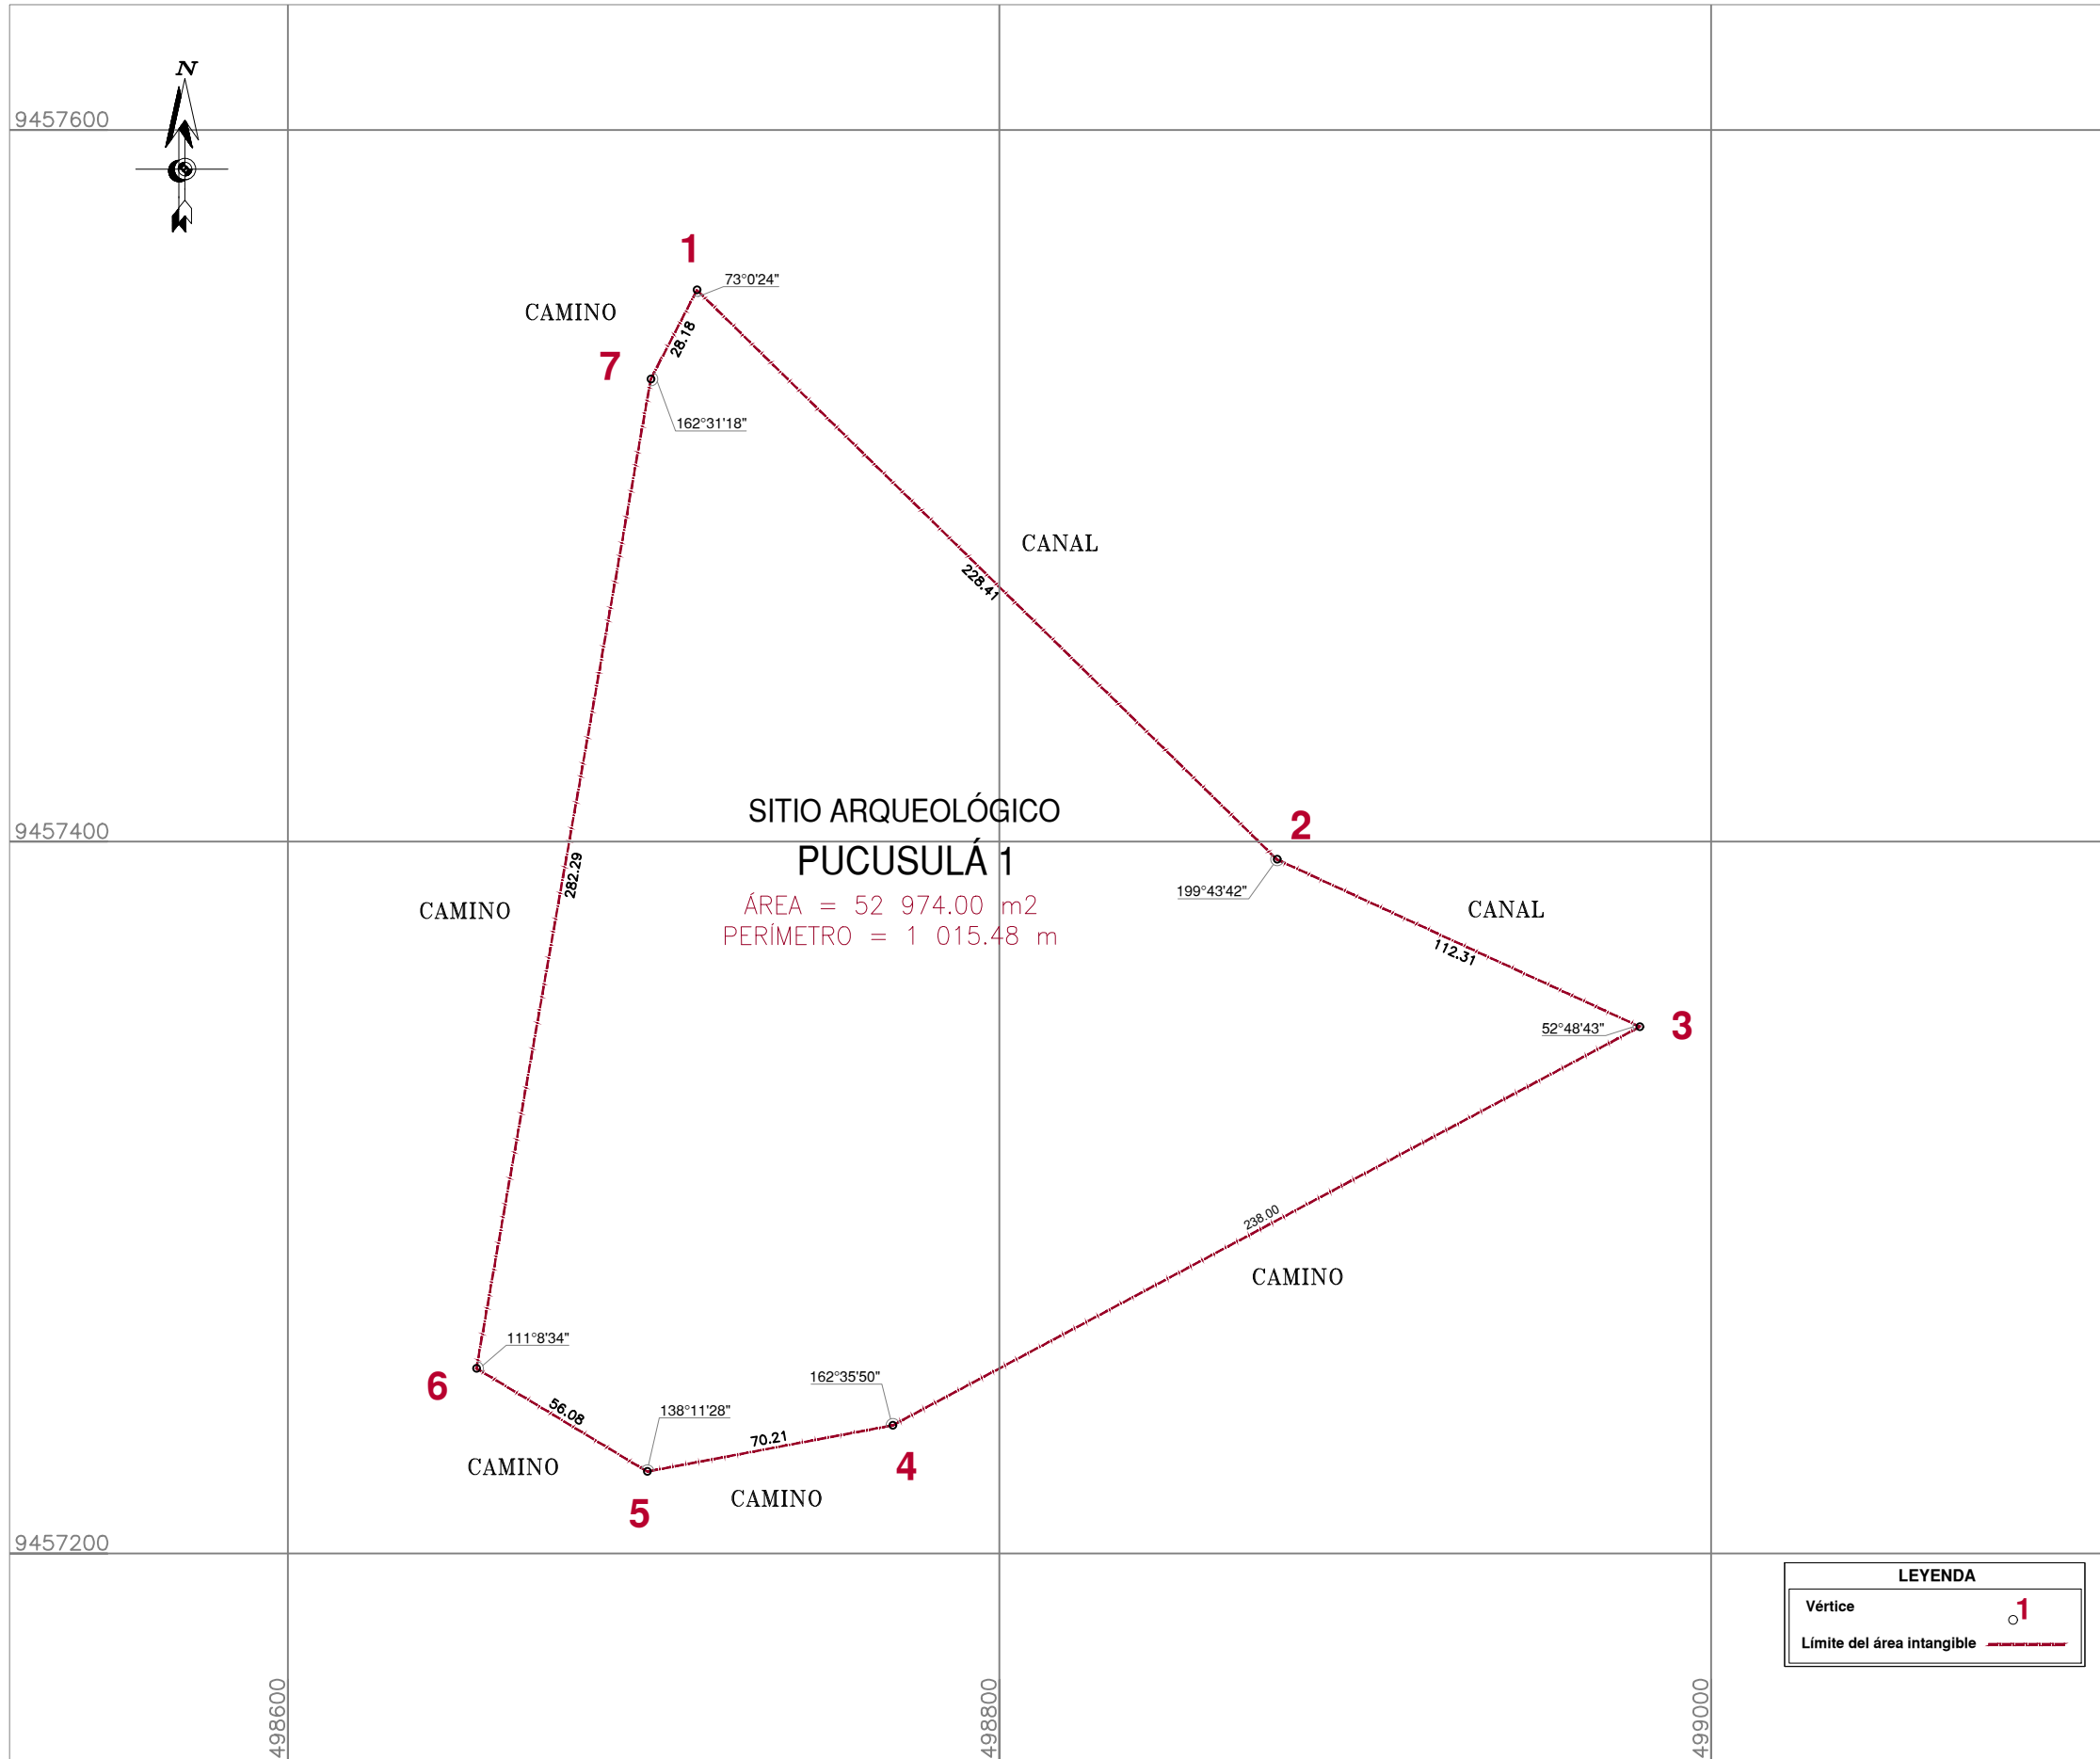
N

9457600

1

73°0'24"

CAMINO

28.18

7

162°31'18"

CANAL

228.41

SITIO ARQUEOLÓGICO
PUCUSULÁ 1
ÁREA = 52 974.00 m2
PERÍMETRO = 1 015.48 m

9457400

2

199°43'42"

282.29

CAMINO

CANAL

112.31

52°48'43"

3

238.00

CAMINO

111°8'34"

6

162°35'50"

138°11'28"

56.08

70.21

4

CAMINO

5

CAMINO

9457200

LEYENDA
Vértice 1
Límite del área intangible

498600

498800

499000